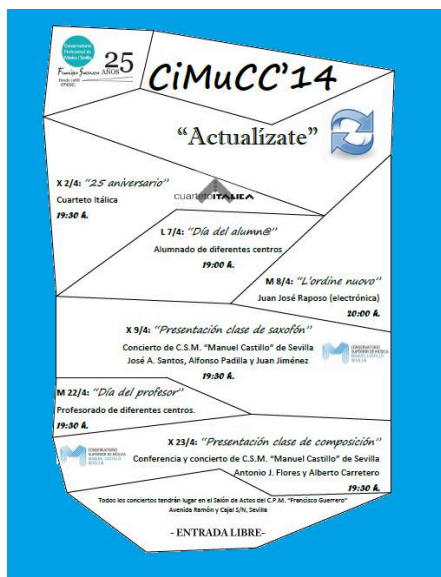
Conservatorio Profesional de Música | Sevilla
Francisco Guerrero
25 AÑOS
Desde curso 1988/89

CiMuCC'14

"Actualízate"

X 2/4: "25 aniversario"
Cuarteto Itálica
19:30 h.

cuarteto ITALICA

L 7/4: "Día del alumn@"
Alumnado de diferentes centros
19:00 h.

M 8/4: "L'ordine nuovo"
Juan José Raposo (electrónica)
20:00 h.

X 9/4: "Presentación clase de saxofón"
Concierto de C.S.M. "Manuel Castillo" de Sevilla
José A. Santos, Alfonso Padilla y Juan Jiménez
19:30 h.

CONSERVATORIO SUPERIOR DE MÚSICA MANUEL CASTILLO SEVILLA

M 22/4: "Día del profesor"
Profesorado de diferentes centros.
19:30 h.

CONSERVATORIO SUPERIOR DE MÚSICA MANUEL CASTILLO SEVILLA

X 23/4: "Presentación clase de composición"
Conferencia y concierto de C.S.M. "Manuel Castillo" de Sevilla
Antonio J. Flores y Alberto Carretero
19:30 h.

Todos los conciertos tendrán lugar en el Salón de Actos del C.P.M. "Francisco Guerrero"
Avenida Ramón y Cajal S/N, Sevilla

- ENTRADA LIBRE-